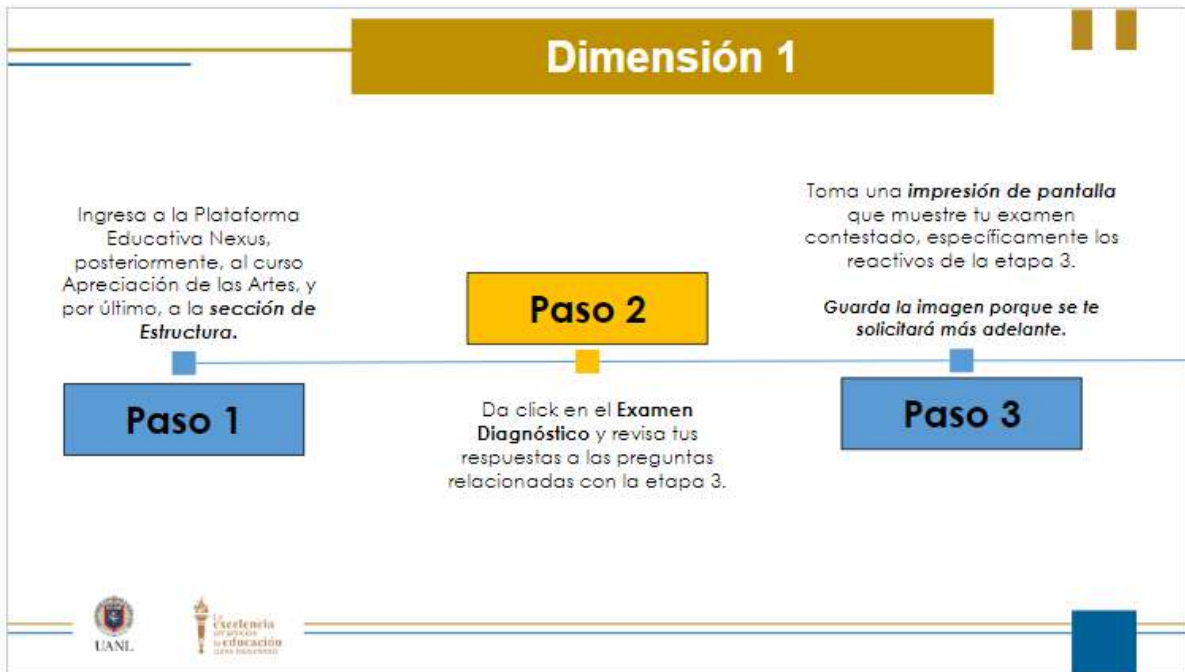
Dimensión 1

Ingresa a la Plataforma Educativa Nexus, posteriormente, al curso Apreciación de las Artes, y por último, a la ***sección de Estructura.***

Paso 1

Paso 2

Da click en el **Examen Diagnóstico** y revisa tus respuestas a las preguntas relacionadas con la etapa 3.

Toma una ***impresión de pantalla*** que muestre tu examen contestado, específicamente los reactivos de la etapa 3.

***Guarda la imagen porque se te solicitará más adelante.***

Paso 3

UANL

La excelencia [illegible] educación